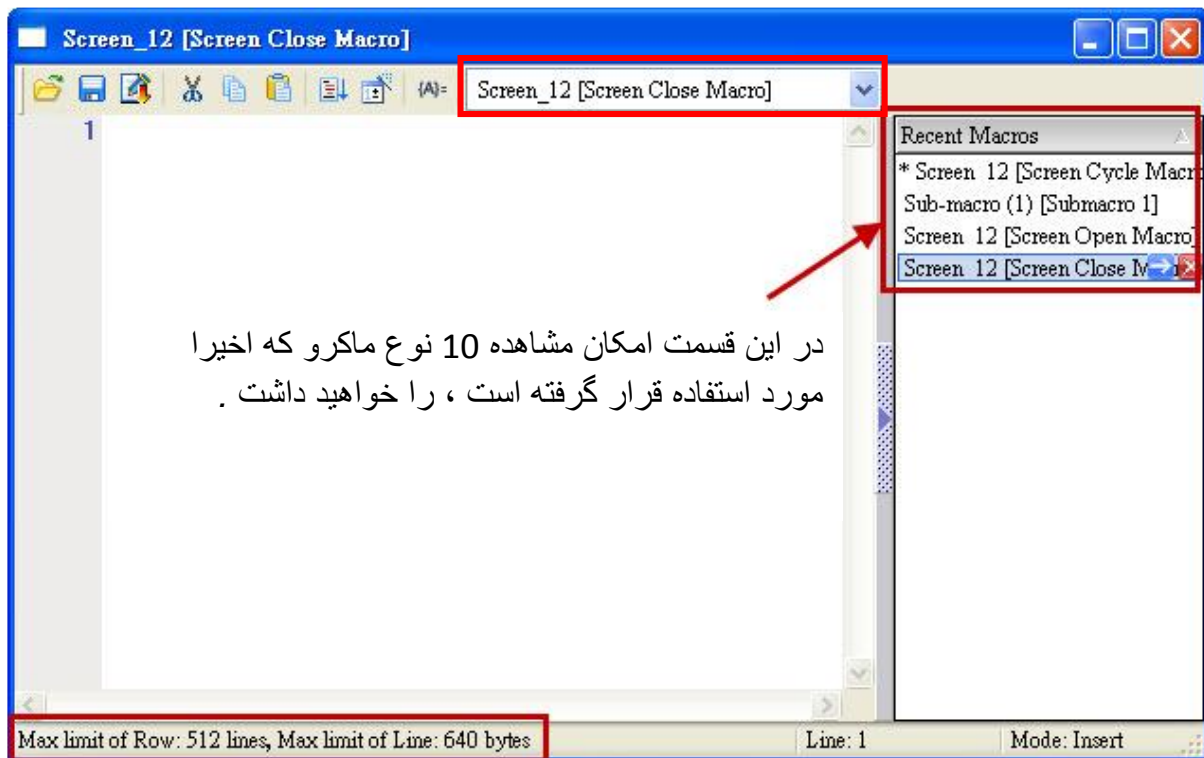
Screen_12 [Screen Close Macro]

{A}=

Screen_12 [Screen Close Macro]

1

Recent Macros

* Screen_12 [Screen Cycle Macr

Sub-macro (1) [Submacro 1]

Screen_12 [Screen Open Macro]

Screen_12 [Screen Close M

در این قسمت امکان مشاهده 10 نوع ماکرو که اخیرا مورد استفاده قرار گرفته است ، را خواهید داشت .

Max limit of Row: 512 lines, Max limit of Line: 640 bytes

Line: 1

Mode: Insert